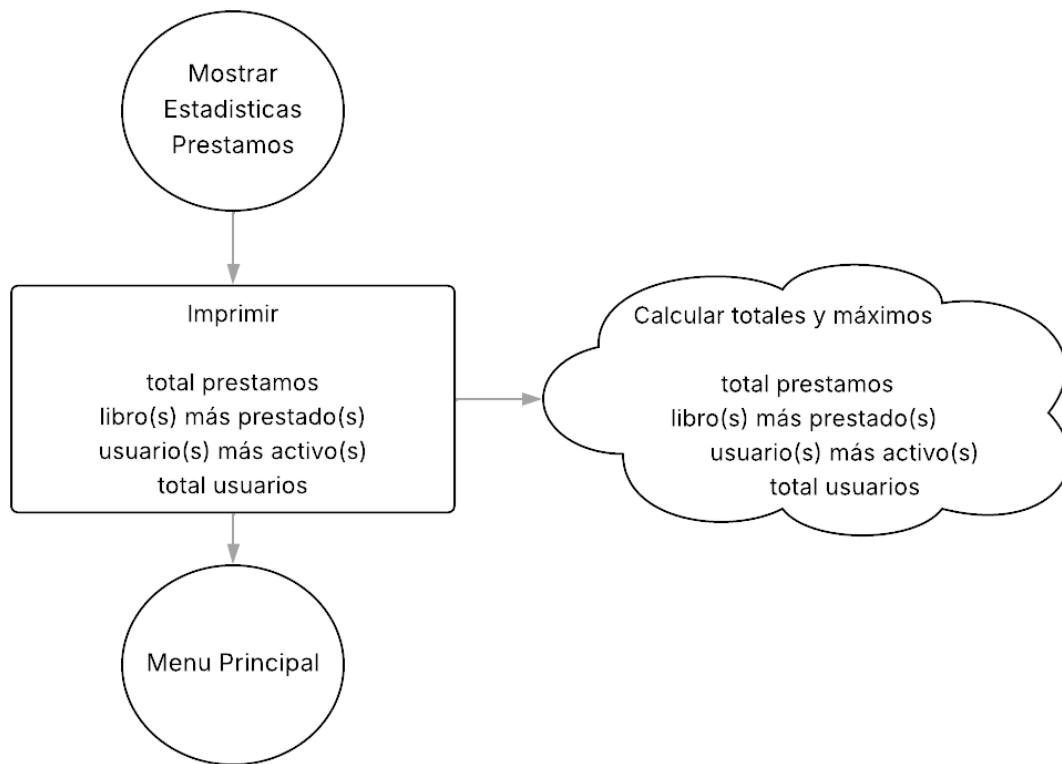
Mostrar
Estadisticas
Prestamos

Imprimir

total prestamos
libro(s) más prestado(s)
usuario(s) más activo(s)
total usuarios

Calcular totales y máximos

total prestamos
libro(s) más prestado(s)
usuario(s) más activo(s)
total usuarios

Menu Principal